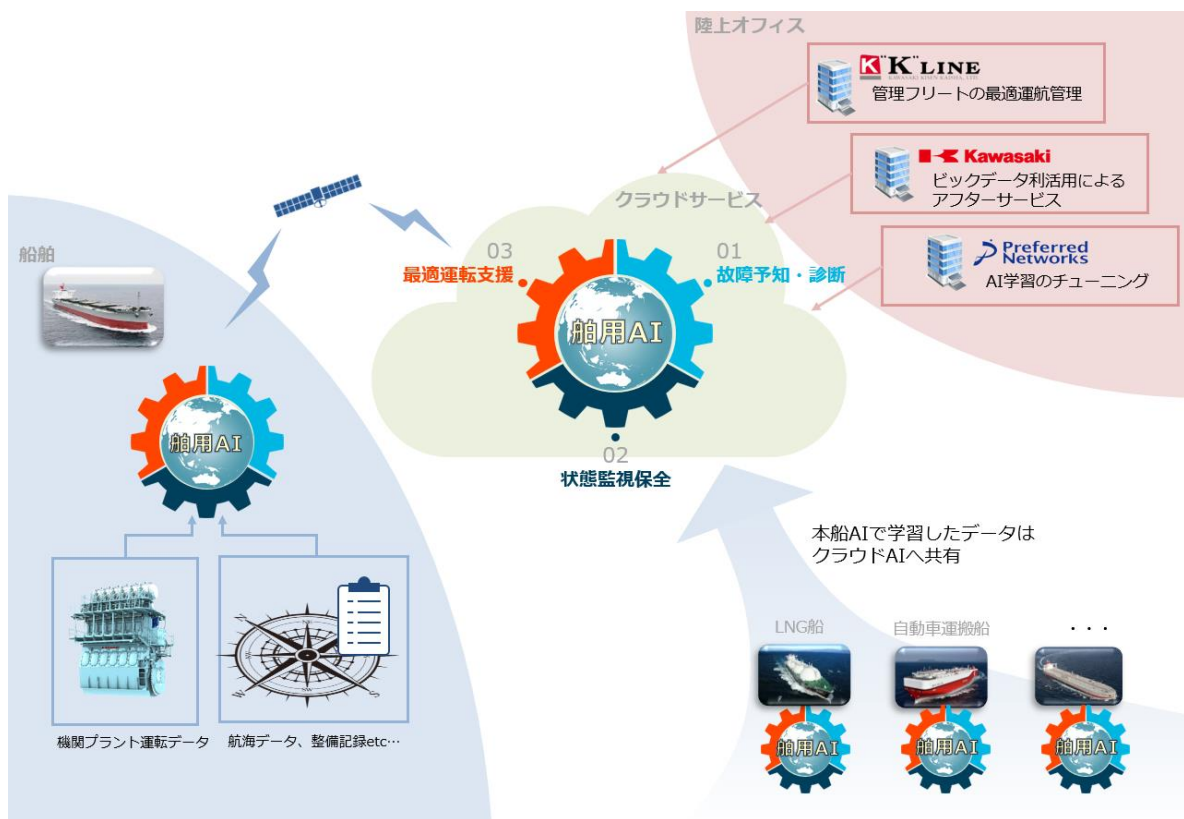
陸上オフィス

K"K"LINE
KAWASAKI KISEN KAISHA, LTD.
管理フリートの最適運航管理

Kawasaki
ビックデータ利活用による
アフターサービス

Preferred Networks
AI学習のチューニング

クラウドサービス

03
最適運転支援

01
故障予知・診断

舶用AI

02
状態監視保全

船舶

舶用AI

機関プラント運転データ

航海データ、整備記録etc…

本船AIで学習したデータは
クラウドAIへ共有

LNG船

自動車運搬船

・・・

舶用AI

舶用AI

舶用AI